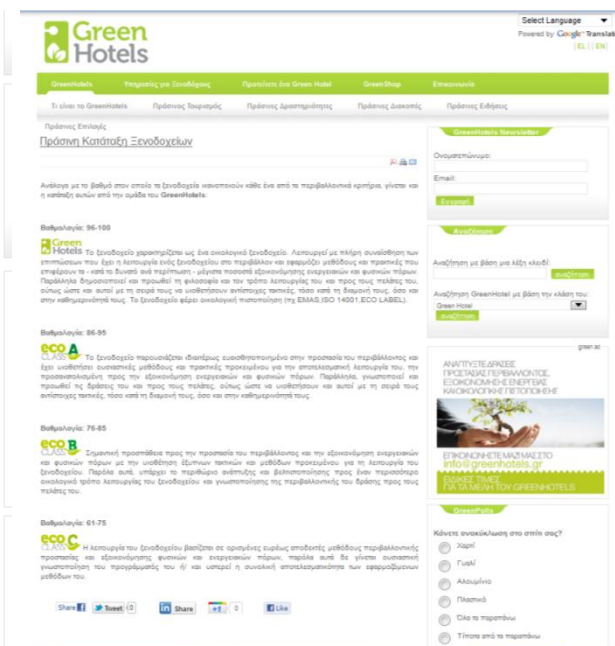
Green Hotels

Select Language
Powered by Google Translate
| EL | EN |

GreenHotels | Υπηρεσίες για Ξενοδόχους | Προτείνετε ένα Green Hotel | GreenShop | Επικοινωνία

Τι είναι το GreenHotels | Πράσινος Τουρισμός | Πράσινες Δραστηριότητες | Πράσινες Διακοπές | Πράσινες Ειδήσεις

Πράσινες Επιλογές

Πράσινη Κατάταξη Ξενοδοχείων

Ανάλογα με το βαθμό στον οποίο τα ξενοδοχεία ικανοποιούν κάθε ένα από τα περιβαλλοντικά κριτήρια, γίνεται και η κατάταξή αυτών από την ομάδα του GreenHotels.

Βαθμολογία: 96-100

Green Hotels Το ξενοδοχείο χαρακτηρίζεται ως ένα οικολογικό ξενοδοχείο. Λειτουργεί με πλήρη συναίσθηση των επιπτώσεων που έχει η λειτουργία ενός ξενοδοχείου στο περιβάλλον και εφαρμόζει μεθόδους και πρακτικές που επιφέρουν τα - κατά το δυνατό αυτά περίπτωση - μέγιστα ποσοστά εξοικονόμησης ενεργειακών και φυσικών πόρων. Παράλληλα δημιουργικοί και προωθεί τη φιλοσοφία και τον τρόπο λειτουργίας του και προς τους πελάτες του, ούτως ώστε και αυτοί με τη σειρά τους να υιοθετήσουν αντίστοιχες τακτικές, τόσο κατά τη διαμονή τους, όσο και στην καθημερινότητά τους. Το ξενοδοχείο φέρει οικολογική πιστοποίηση (πχ EMAS,ISO 14001,ECO LABEL).

Βαθμολογία: 86-95

eco CLASS A Το ξενοδοχείο παρουσιάζει ιδιαίτερες ευαισθητοποιημένο στην προστασία του περιβάλλοντος και έχει υιοθετήσει ουσιαστικές μεθόδους και πρακτικές προκειμένου για την αποτελεσματική λειτουργία του, την προσανατολισμένη προς την εξοικονόμηση ενεργειακών και φυσικών πόρων. Παράλληλα, γνωστοποιεί και προωθεί τις δράσεις του και προς τους πελάτες, ούτως ώστε να υιοθετήσουν και αυτοί με τη σειρά τους αντίστοιχες τακτικές, τόσο κατά τη διαμονή τους, όσο και στην καθημερινότητά τους.

Βαθμολογία: 76-85

eco CLASS B Σημαντική προσπάθεια προς την προστασία του περιβάλλοντος και την εξοικονόμηση ενεργειακών και φυσικών πόρων με την υιοθέτηση έξυπνων τακτικών και μεθόδων προκειμένου για τη λειτουργία του ξενοδοχείου. Παράλα αυτό, υπάρχει το περιθώριο ανάπτυξης και βελτιστοποίησης προς έναν περισσότερο οικολογικό τρόπο λειτουργίας του ξενοδοχείου και γνωστοποίησης της περιβαλλοντικής του δράσης προς τους πελάτες του.

Βαθμολογία: 61-75

eco CLASS C Η λειτουργία του ξενοδοχείου βασίζεται σε ορισμένες ευρέως αποδεκτές μεθόδους περιβαλλοντικής προστασίας και εξοικονόμησης φυσικών και ενεργειακών πόρων, παρόλα αυτά δε γίνεται συστηματική γνωστοποίηση του προγράμματός του ή/ και υστερεί η συνολική αποτελεσματικότητα των εφαρμοζόμενων μεθόδων του.

Share | Tweet 0 | in Share | +1 0 | Like

GreenHotels Newsletter
Ονοματεπώνυμο:
Email:
Εγγραφή

Αναζήτηση
Αναζήτηση με βάση μια λέξη κλειδί
αναζήτηση
Αναζήτηση GreenHotel με βάση την κλάση του:
Green Hotel
αναζήτηση

green ad
ΑΝΑΠΤΥΞΤΕ ΔΡΑΣΕΙΣ ΠΡΟΣΤΑΣΙΑΣ ΠΕΡΙΒΑΛΛΟΝΤΟΣ, ΕΞΟΙΚΟΝΟΜΗΣΗΣ ΕΝΕΡΓΕΙΑΣ ΚΑΙ ΟΙΚΟΛΟΓΙΚΗΣ ΠΙΣΤΟΠΟΙΗΣΗΣ
ΕΠΙΚΟΙΝΩΝΗΣΤΕ ΜΑΖΙ ΜΑΣ ΣΤΟ
info@greenhotels.gr
ΕΙΔΙΚΕΣ ΤΙΜΕΣ ΓΙΑ ΤΑ ΜΕΛΗ ΤΟΥ GREENHOTELS

GreenPolls
Κάνετε ανακύκλωση στο σπίτι σας;
Χαρτί
Γυαλί
Αλουμίνιο
Πλαστικό
Όλα τα παραπάνω
Τίποτα από τα παραπάνω